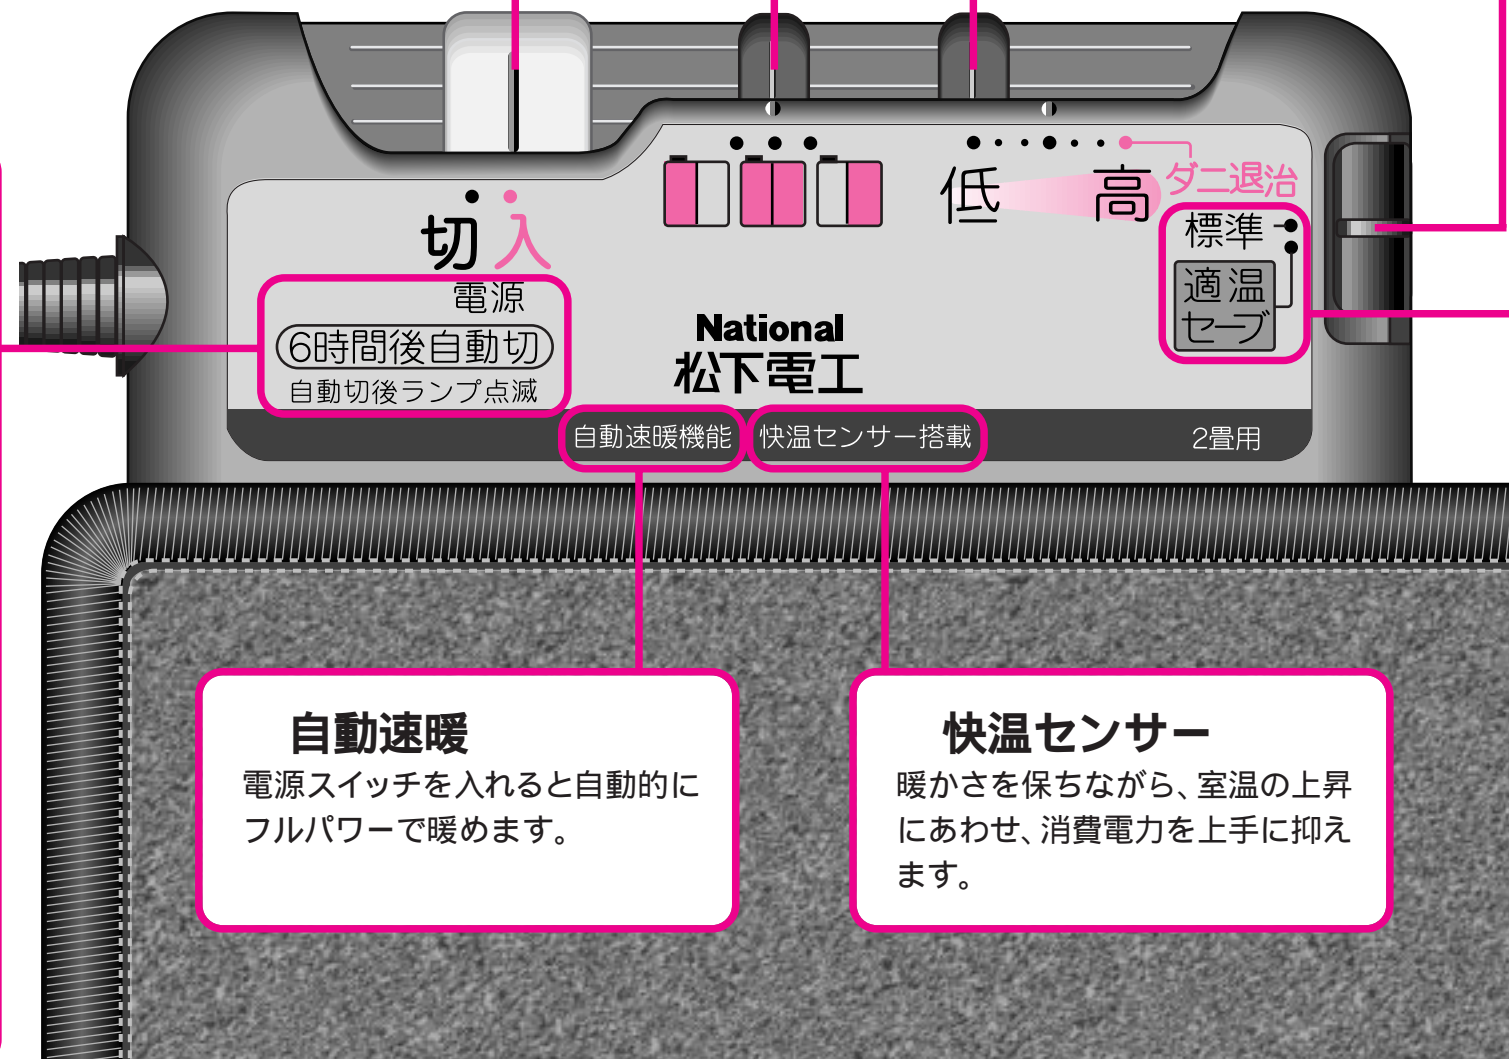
切 入
電源
6時間後自動切
自動切後ランプ点滅

低 高 ダニ退治
標準
適温セーブ

National
松下電工

自動速暖機能 快温センサー搭載 2畳用

自動速暖
電源スイッチを入れると自動的にフルパワーで暖めます。

快温センサー
暖かさを保ちながら、室温の上昇にあわせ、消費電力を上手に抑えます。